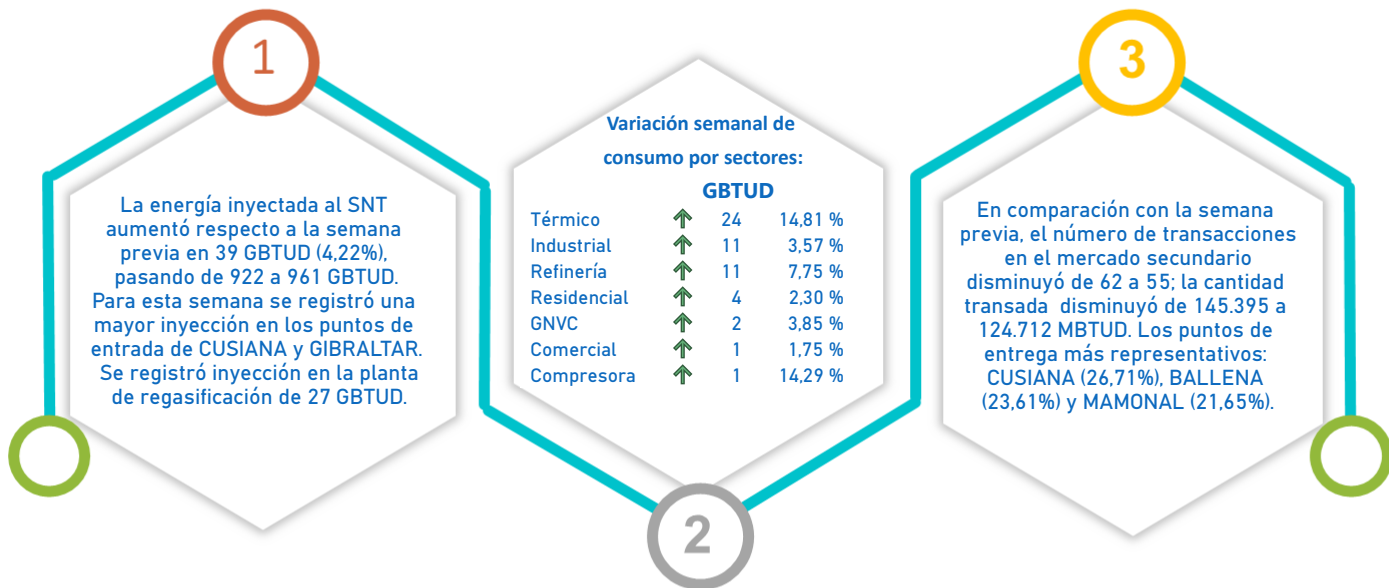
1

La energía inyectada al SNT aumentó respecto a la semana previa en 39 GBTUD (4,22%), pasando de 922 a 961 GBTUD. Para esta semana se registró una mayor inyección en los puntos de entrada de CUSIANA y GIBRALTAR. Se registró inyección en la planta de regasificación de 27 GBTUD.

Variación semanal de consumo por sectores:

| | GBTUD | |
|---|---|---|
| Térmico | 24 | 14,81 % |
| Industrial | 11 | 3,57 % |
| Refinería | 11 | 7,75 % |
| Residencial | 4 | 2,30 % |
| GNVC | 2 | 3,85 % |
| Comercial | 1 | 1,75 % |
| Compresora | 1 | 14,29 % |

2

3

En comparación con la semana previa, el número de transacciones en el mercado secundario disminuyó de 62 a 55; la cantidad transada disminuyó de 145.395 a 124.712 MBTUD. Los puntos de entrega más representativos: CUSIANA (26,71%), BALLENA (23,61%) y MAMONAL (21,65%).